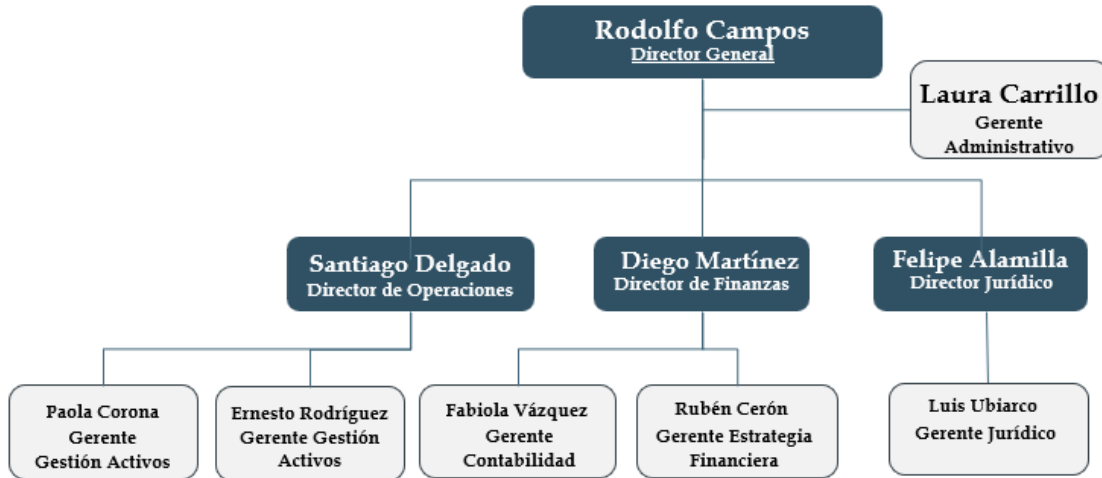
Rodolfo Campos
Director General

Laura Carrillo
Gerente Administrativo

Santiago Delgado
Director de Operaciones

Diego Martínez
Director de Finanzas

Felipe Alamilla
Director Jurídico

Paola Corona
Gerente Gestión Activos

Ernesto Rodríguez
Gerente Gestión Activos

Fabiola Vázquez
Gerente Contabilidad

Rubén Cerón
Gerente Estrategia Financiera

Luis Ubiarco
Gerente Jurídico